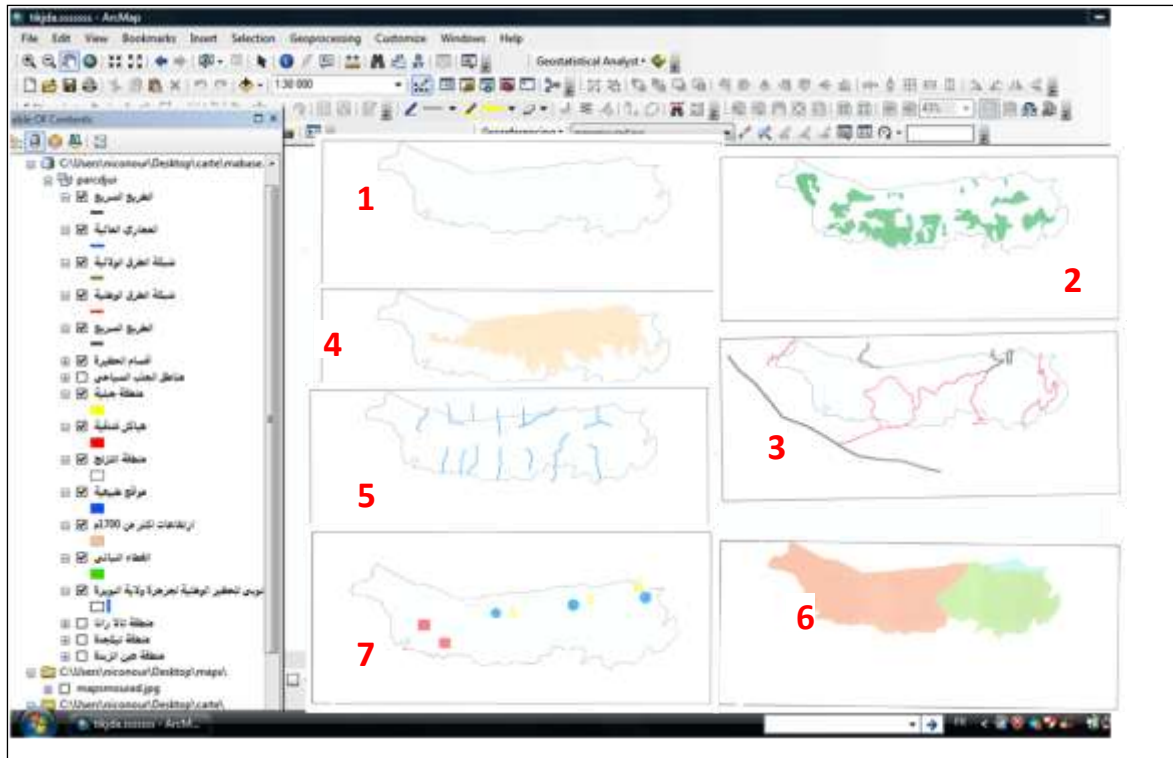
tikjda.sssss - ArcMap

File Edit View Bookmarks Insert Selection Geoprocessing Customize Windows Help

Geostatistical Analyst

1:30 000

able Of Contents

C:\Users\niconour\Desktop\carte\mabase.

parcdjur

الطريق السريع

المجاري المائية

شبكة الطرق الولائية

شبكة الطرق الوطنية

الطريق السريع

أقسام الحظيرة

مناطق الجذب السياحي

منطقة جبلية

هياكل تسلية

منطقة التزلج

مواقع طبيعية

ارتفاعات اكثر من 1700م

الغطاء النباتي

حدود الحظيرة الوطنية لجرجرة ولاية البويرة

منطقة تالة رانة

منطقة تيكجدة

منطقة عين الزبدة

C:\Users\niconour\Desktop\maps\

mapsmoured.jpg

C:\Users\niconour\Desktop\carte\

Georeferencing

1

2

4

3

5

6

7

tikjda.sssss - ArcM...